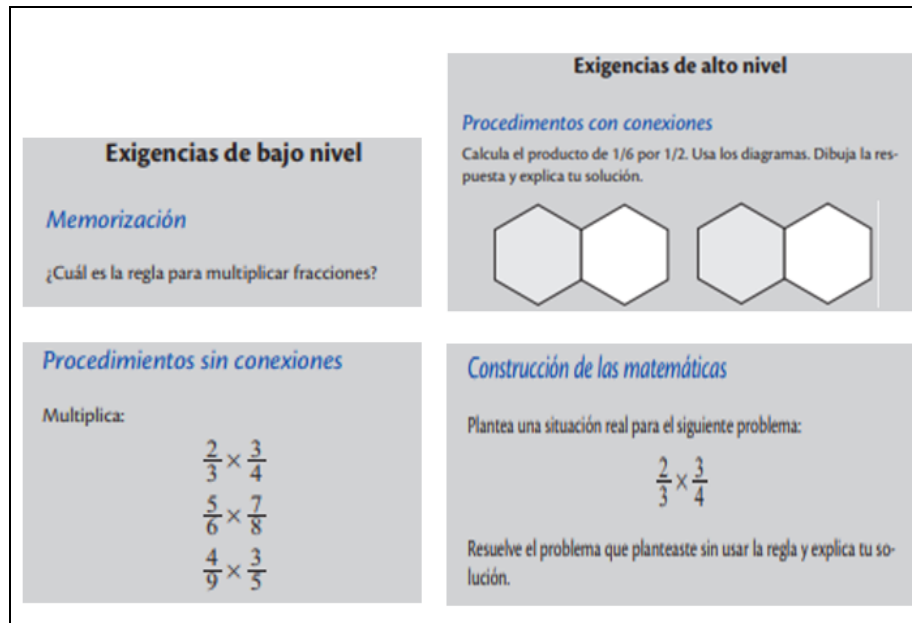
Exigencias de bajo nivel

Memorización

¿Cuál es la regla para multiplicar fracciones?

Procedimientos sin conexiones

Multiplica:

$\frac{2}{3} \times \frac{3}{4}$

$\frac{5}{6} \times \frac{7}{8}$

$\frac{4}{9} \times \frac{3}{5}$

Exigencias de alto nivel

Procedimentos con conexiones

Calcula el producto de 1/6 por 1/2. Usa los diagramas. Dibuja la respuesta y explica tu solución.

Construcción de las matemáticas

Plantea una situación real para el siguiente problema:

$\frac{2}{3} \times \frac{3}{4}$

Resuelve el problema que planteaste sin usar la regla y explica tu solución.